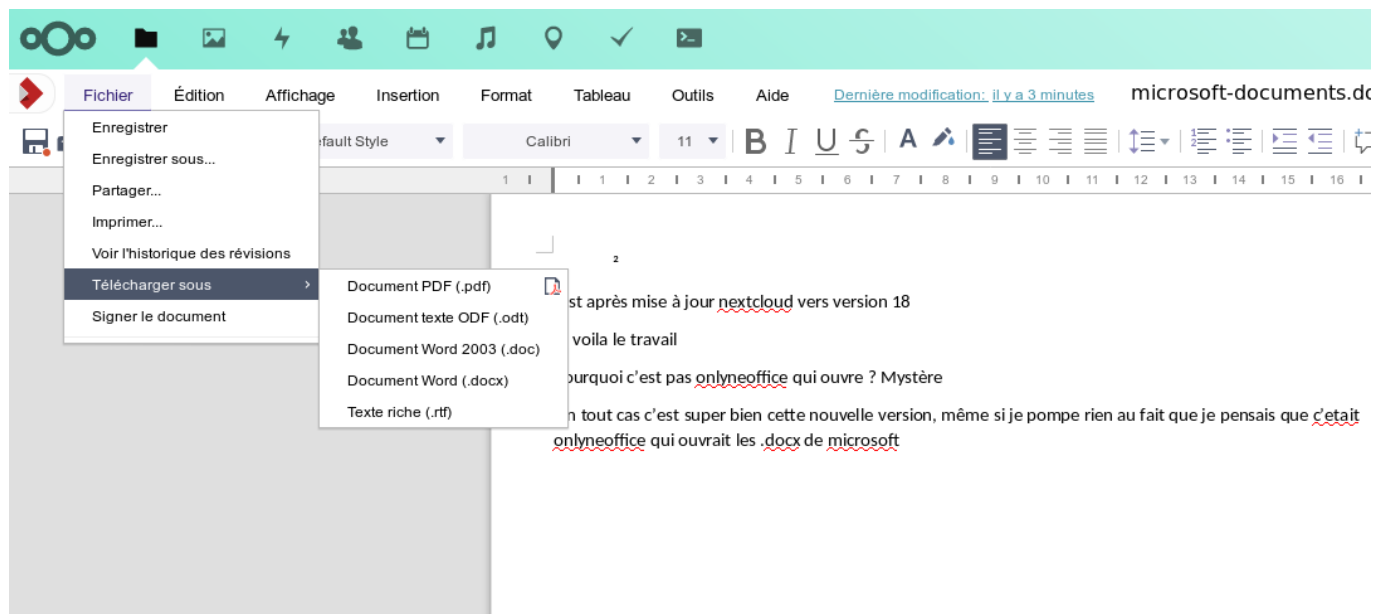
Fichier Édition Affichage Insertion Format Tableau Outils Aide Dernière modification: il y a 3 minutes microsoft-documents.do

Enregistrer
Enregistrer sous...
Partager...
Imprimer...
Voir l'historique des révisions
Télécharger sous ›
Signer le document

Document PDF (.pdf)
Document texte ODF (.odt)
Document Word 2003 (.doc)
Document Word (.docx)
Texte riche (.rtf)

efault Style Calibri 11 B I U S A

1 1 1 2 3 4 5 6 7 8 9 10 11 12 13 14 15 16

2

st après mise à jour nextcloud vers version 18

voila le travail

ourquoi c'est pas onlyneoffice qui ouvre ? Mystère

n tout cas c'est super bien cette nouvelle version, même si je pompe rien au fait que je pensais que c'etait onlyneoffice qui ouvrait les .docx de microsoft